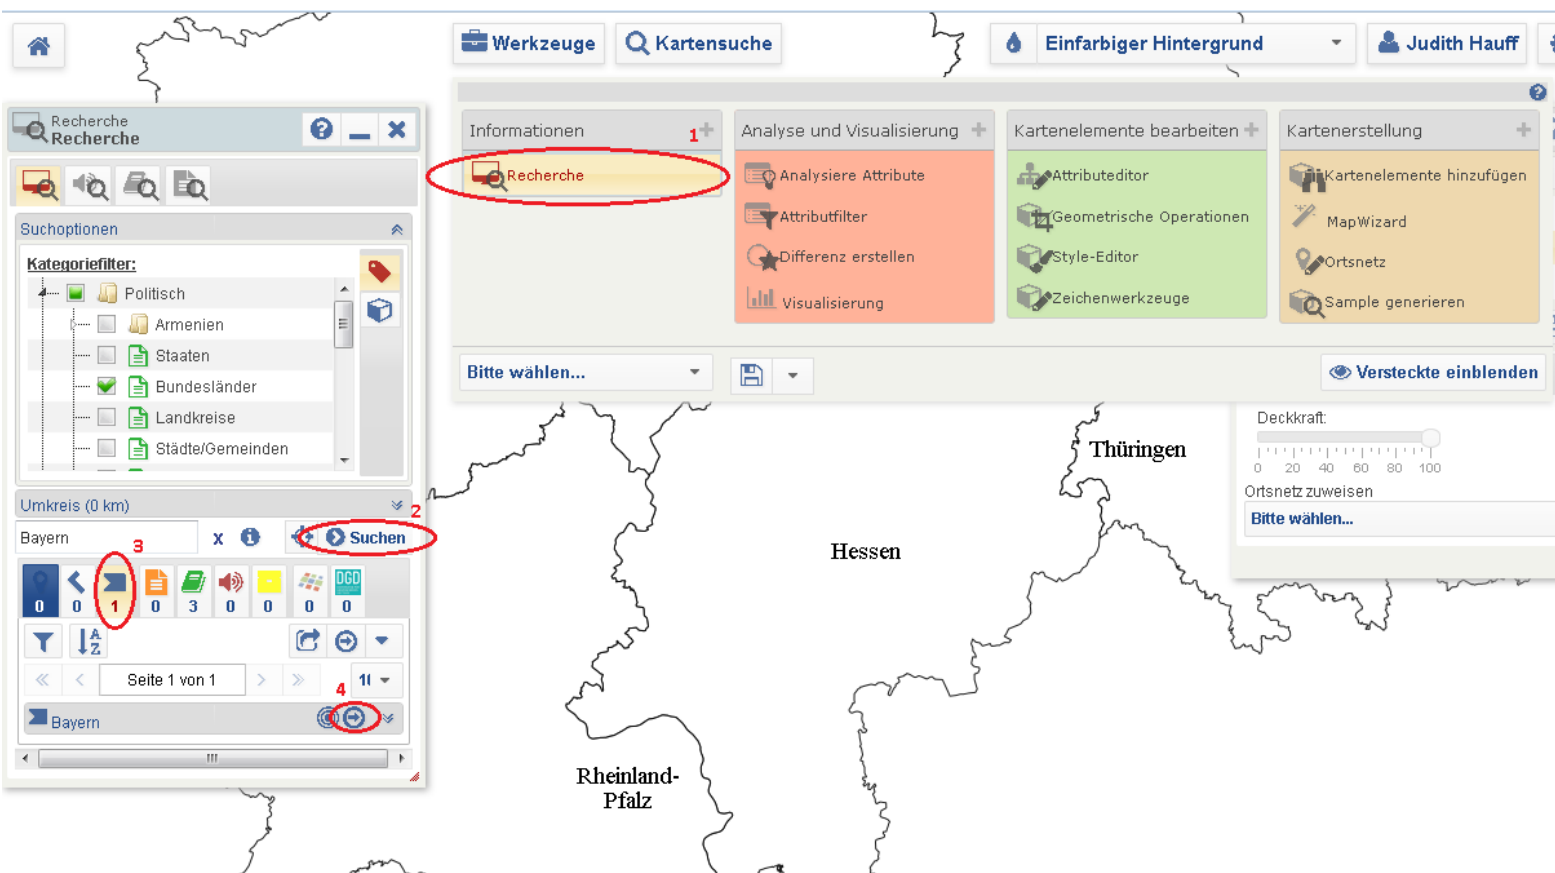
Werkzeuge
Kartensuche
Einfarbiger Hintergrund
Judith Hauff

Recherche
Recherche

Informationen
1
Recherche

Analyse und Visualisierung
Analysiere Attribute
Attributfilter
Differenz erstellen
Visualisierung

Kartenelemente bearbeiten
Attributeditor
Geometrische Operationen
Style-Editor
Zeichenwerkzeuge

Kartenerstellung
Kartenelemente hinzufügen
MapWizard
Ortsnetz
Sample generieren

Bitte wählen...
Versteckte einblenden

Suchoptionen
Kategoriefilter:
Politisch
Armenien
Staaten
Bundesländer
Landkreise
Städte/Gemeinden

Umkreis (0 km)
Bayern
x
2
Suchen
3
0 0 1 0 3 0 0 0 0
Seite 1 von 1
4
Bayern

Deckkraft:
0 20 40 60 80 100
Ortsnetz zuweisen
Bitte wählen...

Thüringen
Hessen
Rheinland-Pfalz